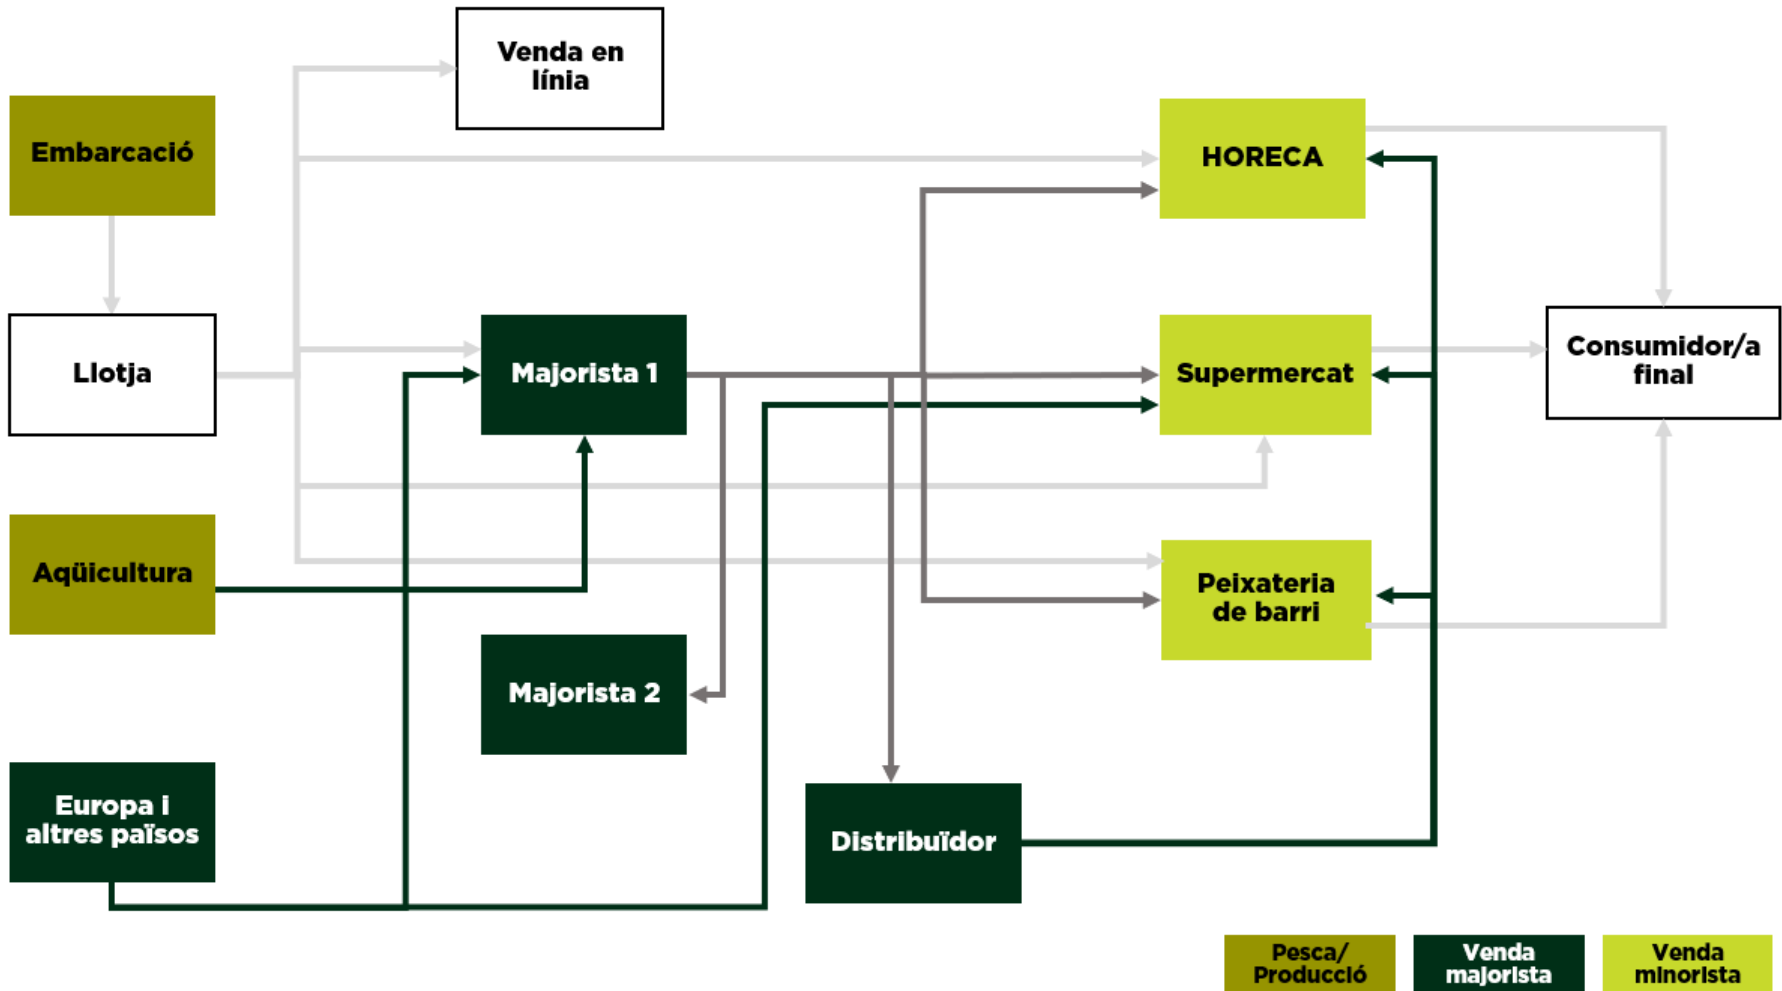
Venda en línia

Embarcació

HORECA

Llotja

Majorista 1

Supermercat

Consumidor/a final

Aqüicultura

Peixateria de barri

Majorista 2

Europa i altres països

Distribuïdor

Pesca/ Producció

Venda majorista

Venda minorista